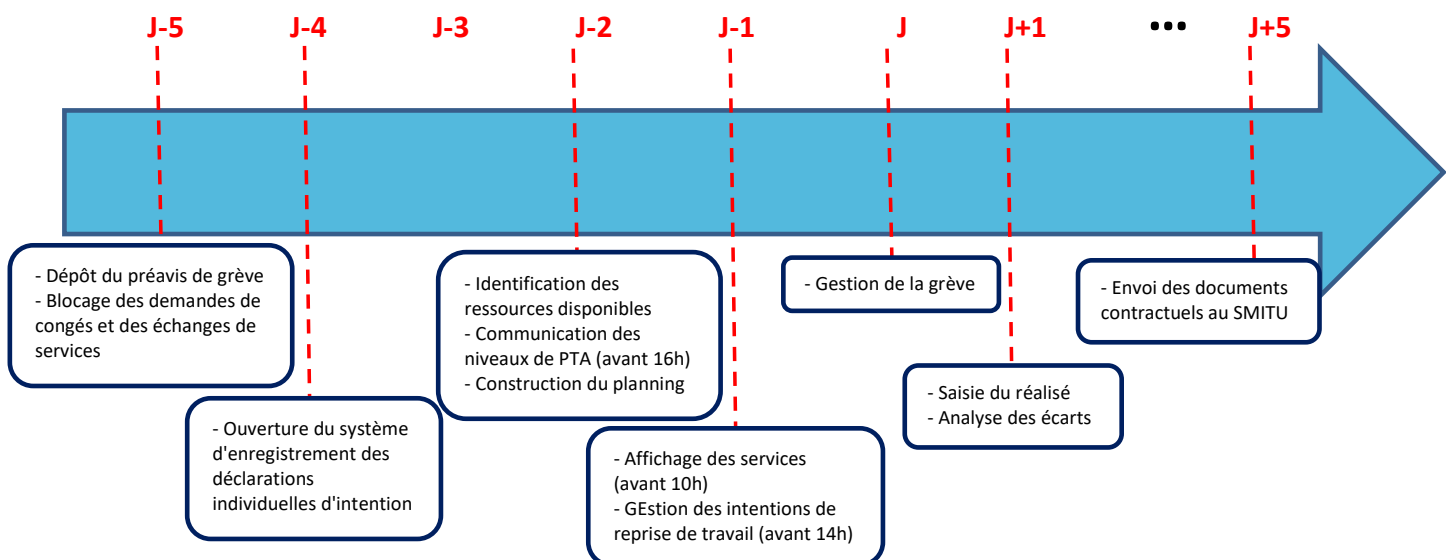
J-5 J-4 J-3 J-2 J-1 J J+1 ••• J+5

- Dépôt du préavis de grève
- Blocage des demandes de congés et des échanges de services

- Ouverture du système d'enregistrement des déclarations individuelles d'intention

- Identification des ressources disponibles
- Communication des niveaux de PTA (avant 16h)
- Construction du planning

- Affichage des services (avant 10h)
- GEstion des intentions de reprise de travail (avant 14h)

- Gestion de la grève

- Saisie du réalisé
- Analyse des écarts

- Envoi des documents contractuels au SMITU